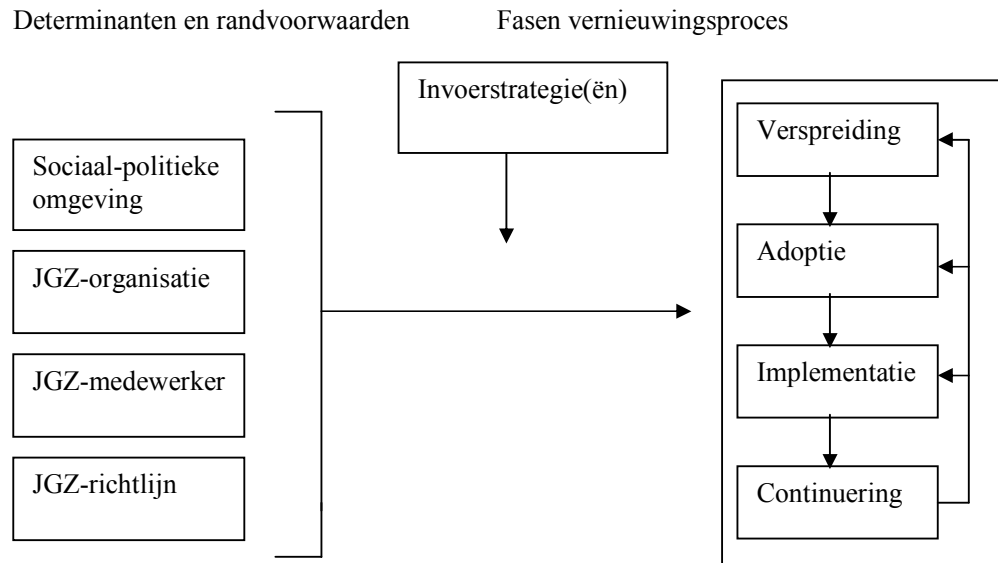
Determinanten en randvoorwaarden

Fasen vernieuwingsproces

Invoerstrategie(ën)

Sociaal-politieke omgeving

JGZ-organisatie

JGZ-medewerker

JGZ-richtlijn

Verspreiding

Adoptie

Implementatie

Continuering